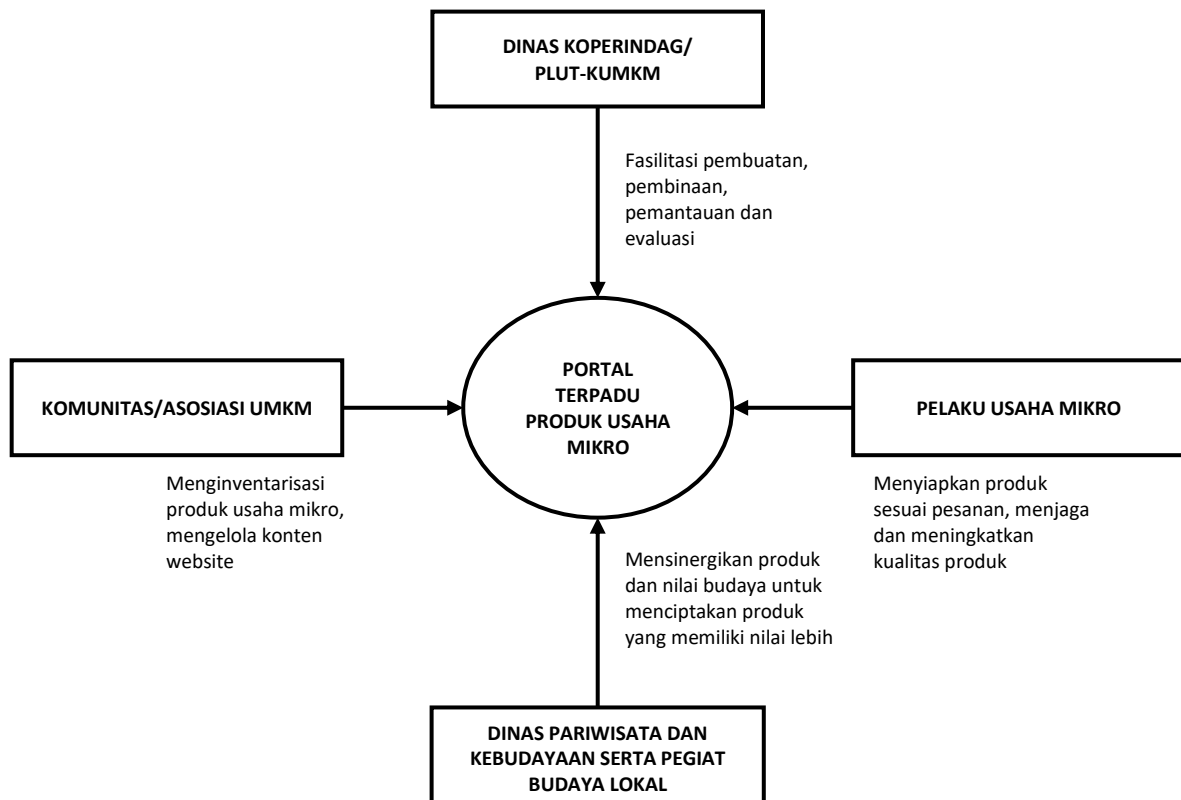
DINAS KOPERINDAG/
PLUT-KUMKM

Fasilitasi pembuatan, pembinaan, pemantauan dan evaluasi

KOMUNITAS/ASOSIASI UMKM

PORTAL TERPADU PRODUK USAHA MIKRO

PELAKU USAHA MIKRO

Menginventarisasi produk usaha mikro, mengelola konten website

Mensinergikan produk dan nilai budaya untuk menciptakan produk yang memiliki nilai lebih

Menyiapkan produk sesuai pesanan, menjaga dan meningkatkan kualitas produk

DINAS PARIWISATA DAN KEBUDAYAAN SERTA PEGIAT BUDAYA LOKAL